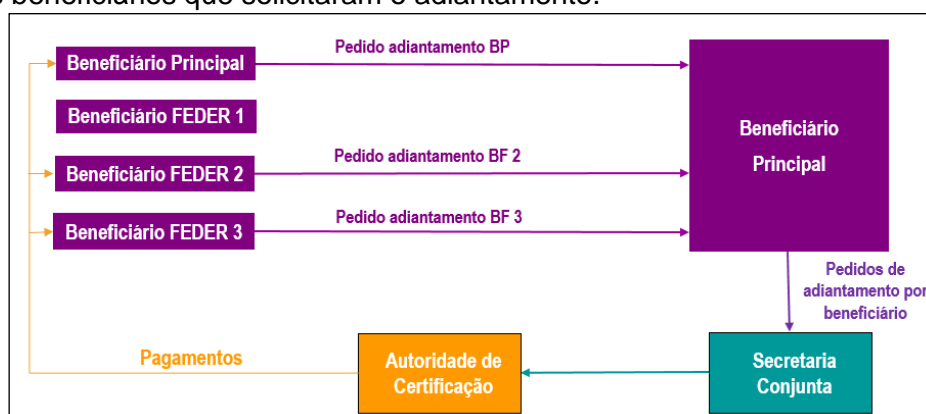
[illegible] beneficiários que solicitaram o adiantamento.

Beneficiário Principal

Pedido adiantamento BP

Beneficiário FEDER 1

Beneficiário FEDER 2

Pedido adiantamento BF 2

Beneficiário FEDER 3

Pedido adiantamento BF 3

Beneficiário Principal

Pedidos de adiantamento por beneficiário

Pagamentos

Autoridade de Certificação

Secretaria Conjunta